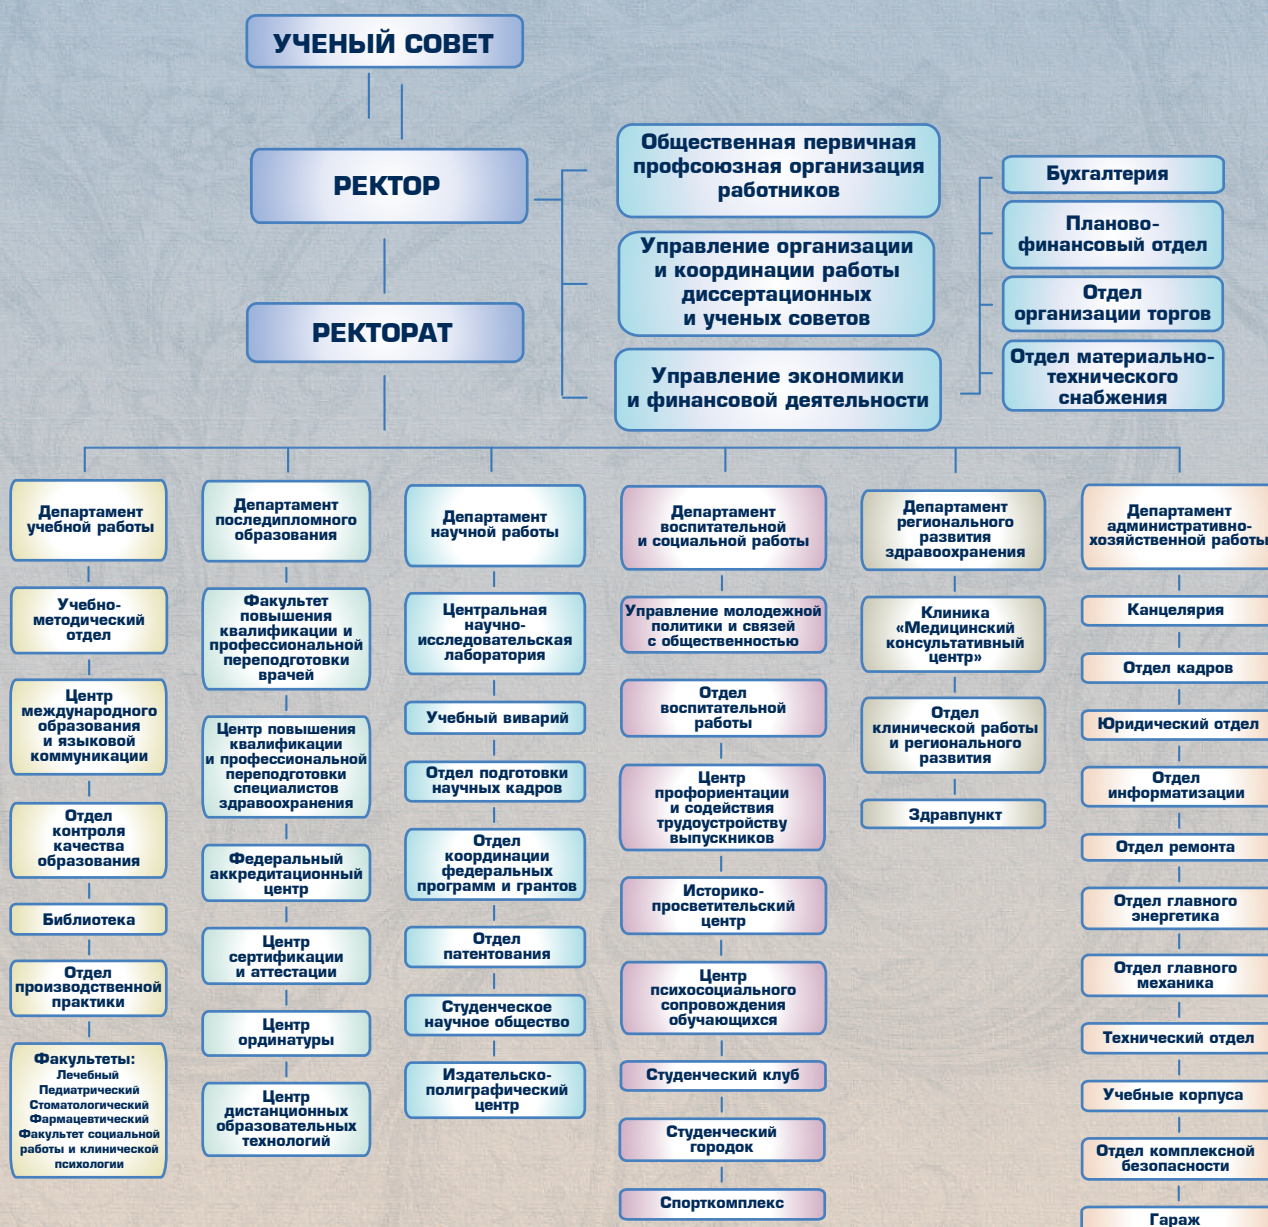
УЧЕНЫЙ СОВЕТ

РЕКТОР

РЕКТОРАТ

Общественная первичная профсоюзная организация работников

Управление организации и координации работы диссертационных и ученых советов

Управление экономики и финансовой деятельности

Бухгалтерия

Планово-финансовый отдел

Отдел организации торгов

Отдел материально-технического снабжения

Департамент учебной работы

Учебно-методический отдел

Центр международного образования и языковой коммуникации

Отдел контроля качества образования

Библиотека

Отдел производственной практики

Факультеты:
Лечебный
Педиатрический
Стоматологический
Фармацевтический
Факультет социальной работы и клинической психологии

Департамент последипломного образования

Факультет повышения квалификации и профессиональной переподготовки врачей

Центр повышения квалификации и профессиональной переподготовки специалистов здравоохранения

Федеральный аккредитационный центр

Центр сертификации и аттестации

Центр ординатуры

Центр дистанционных образовательных технологий

Департамент научной работы

Центральная научно-исследовательская лаборатория

Учебный виварий

Отдел подготовки научных кадров

Отдел координации федеральных программ и грантов

Отдел патентования

Студенческое научное общество

Издательско-полиграфический центр

Департамент воспитательной и социальной работы

Управление молодежной политики и связей с общественностью

Отдел воспитательной работы

Центр профориентации и содействия трудоустройству выпускников

Историко-просветительский центр

Центр психосоциального сопровождения обучающихся

Студенческий клуб

Студенческий городок

Спорткомплекс

Департамент регионального развития здравоохранения

Клиника «Медицинский консультативный центр»

Отдел клинической работы и регионального развития

Здравпункт

Департамент административно-хозяйственной работы

Канцелярия

Отдел кадров

Юридический отдел

Отдел информатизации

Отдел ремонта

Отдел главного энергетика

Отдел главного механика

Технический отдел

Учебные корпуса

Отдел комплексной безопасности

Гараж